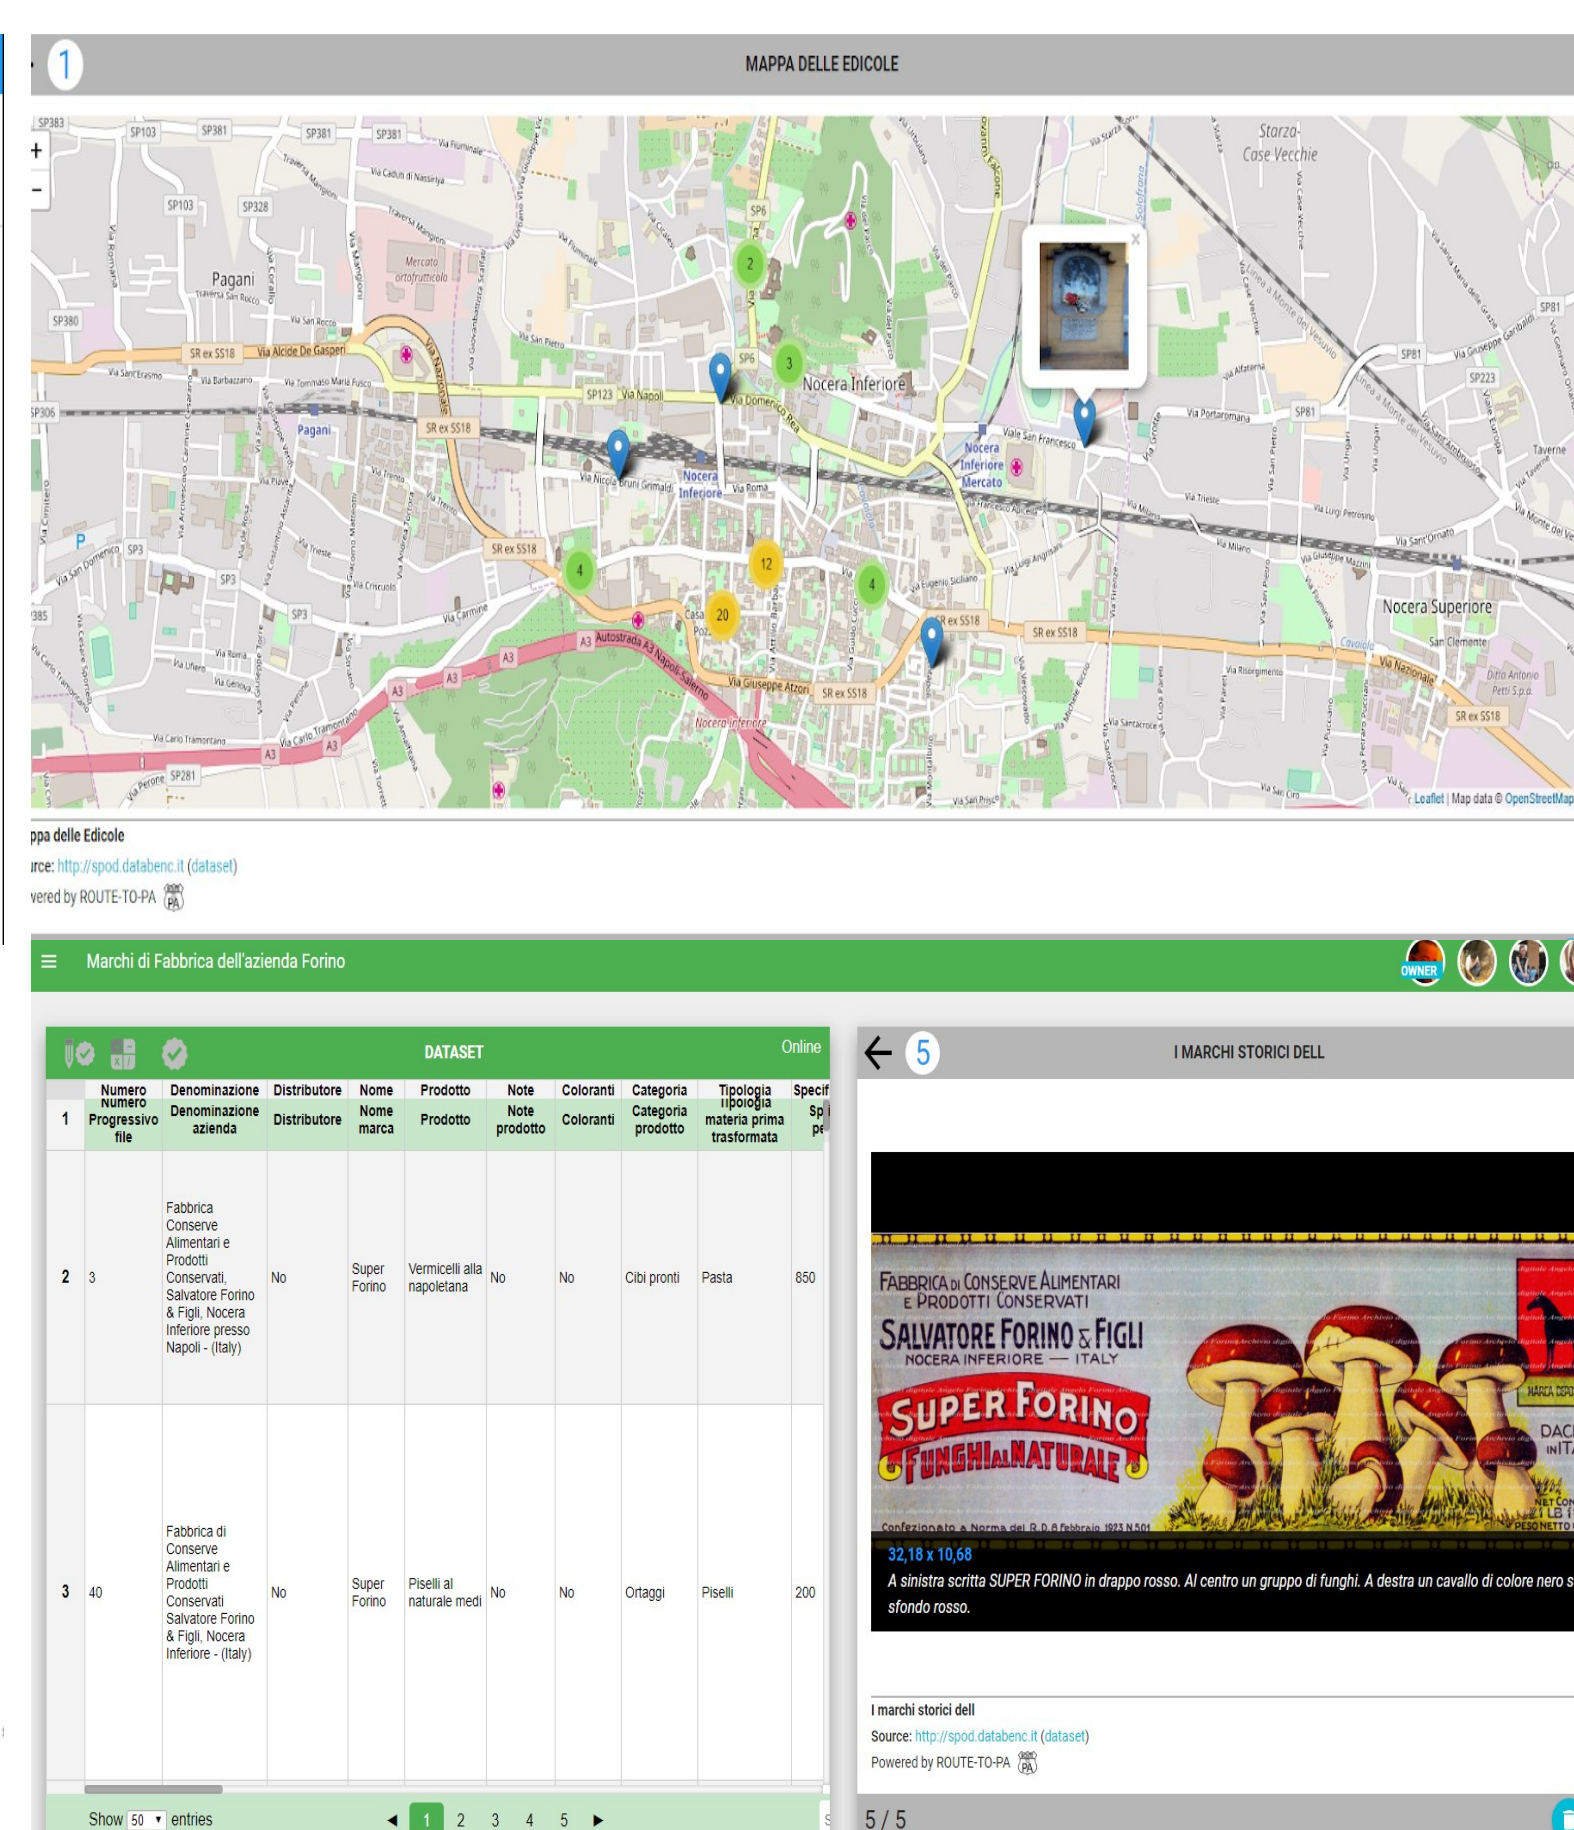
1

MAPPA DELLE EDICOLE

+
-

Pagani
Nocera Inferiore
Nocera Superiore
Starza-Case Vecchie

2
3
4
12
20
4

Leaflet | Map data © OpenStreetMap

ppa delle Edicole
rce: http://spod.databenc.it (dataset)
vered by ROUTE-TO-PA

Marchi di Fabbrica dell'azienda Forino

OWNER

DATASET

Online

| 1 | Numero Progressivo file | Denominazione azienda | Distributore | Nome marca | Prodotto | Note prodotto | Coloranti | Categoria prodotto | Tipologia materia prima trasformata | Sp pe |
|---|---|---|---|---|---|---|---|---|---|---|
| 2 | 3 | Fabbrica Conserve Alimentari e Prodotti Conservati, Salvatore Forino & Figli, Nocera Inferiore presso Napoli - (Italy) | No | Super Forino | Vermicelli alla napoletana | No | No | Cibi pronti | Pasta | 850 |
| 3 | 40 | Fabbrica di Conserve Alimentari e Prodotti Conservati Salvatore Forino & Figli, Nocera Inferiore - (Italy) | No | Super Forino | Piselli al naturale medi | No | No | Ortaggi | Piselli | 200 |

Show 50 entries

1 2 3 4 5

5

I MARCHI STORICI DELL

FABBRICA DI CONSERVE ALIMENTARI E PRODOTTI CONSERVATI
SALVATORE FORINO & FIGLI
NOCERA INFERIORE — ITALY
SUPER FORINO
FUNGHI AL NATURALE
Confezionato a Norma del R.D. 8 febbraio 1923 N.501

32,18 x 10,68
A sinistra scritta SUPER FORINO in drappo rosso. Al centro un gruppo di funghi. A destra un cavallo di colore nero s sfondo rosso.

I marchi storici dell
Source: http://spod.databenc.it (dataset)
Powered by ROUTE-TO-PA

5 / 5